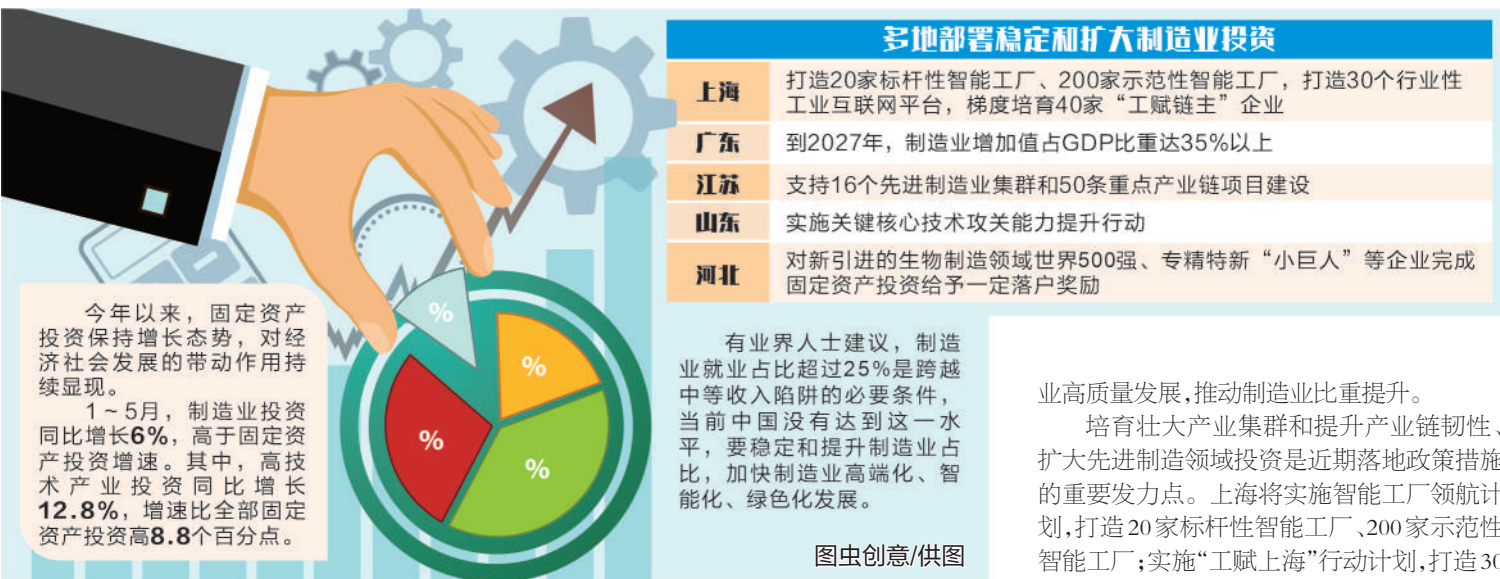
多地部署稳定和扩大制造业投资

| 上海 | 打造20家标杆性智能工厂、200家示范性智能工厂，打造30个行业性工业互联网平台，梯度培育40家“工赋链主”企业 |
|---|---|
| 广东 | 到2027年，制造业增加值占GDP比重达35%以上 |
| 江苏 | 支持16个先进制造业集群和50条重点产业链项目建设 |
| 山东 | 实施关键核心技术攻关能力提升行动 |
| 河北 | 对新引进的生物制造领域世界500强、专精特新“小巨人”等企业完成固定资产投资给予一定落户奖励 |

今年以来，固定资产投资保持增长态势，对经济社会发展的带动作用持续显现。

1～5月，制造业投资同比增长6%，高于固定资产投资增速。其中，高技术产业投资同比增长12.8%，增速比全部固定资产投资高8.8个百分点。

%
%
%
%

有业界人士建议，制造业就业占比超过25%是跨越中等收入陷阱的必要条件，当前中国没有达到这一水平，要稳定和提升制造业占比，加快制造业高端化、智能化、绿色化发展。

图虫创意/供图

业高质量发展，推动制造业比重提升。

培育壮大产业集群和提升产业链韧性、扩大先进制造领域投资是近期落地政策措施的重要发力点。上海将实施智能工厂领航计划，打造20家标杆性智能工厂、200家示范性智能工厂；实施“工赋上海”行动计划，打造3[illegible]